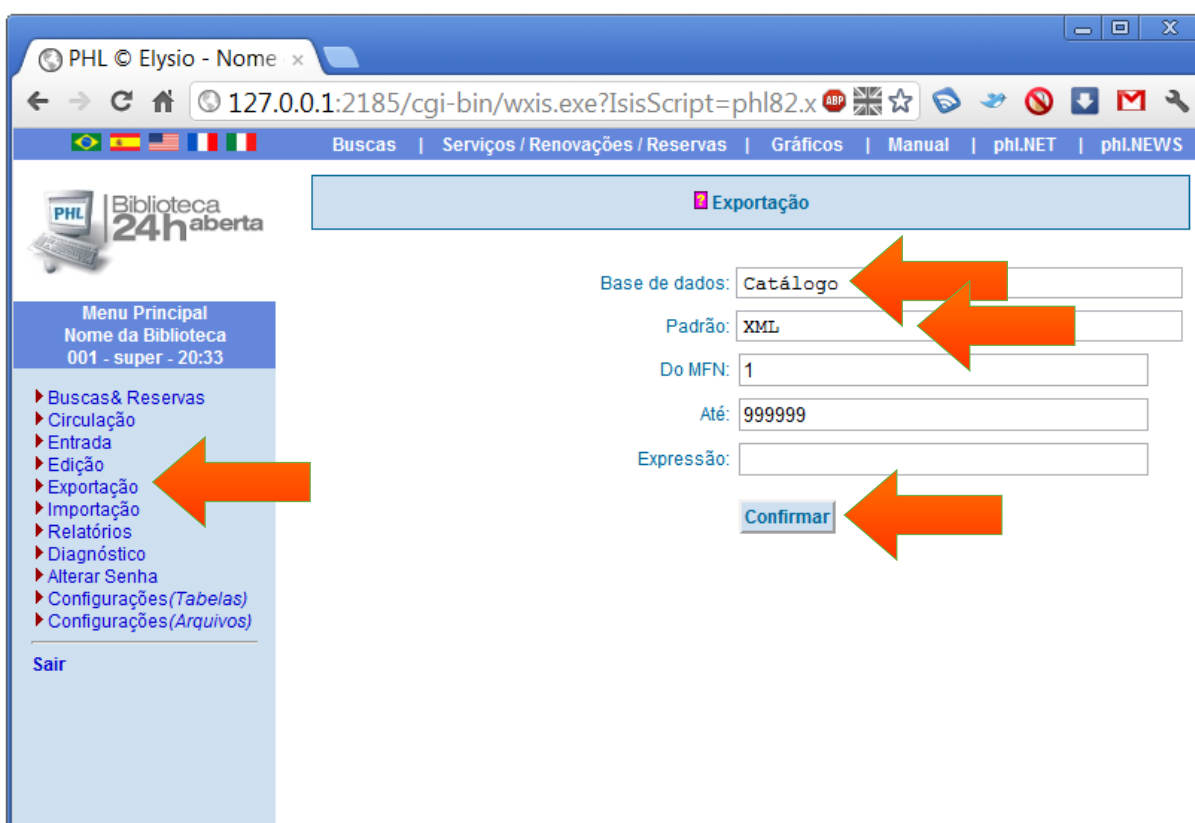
PHL © Elysio - Nome ×

127.0.0.1:2185/cgi-bin/wxis.exe?IsisScript=phl82.x

Buscas | Serviços / Renovações / Reservas | Gráficos | Manual | phl.NET | phl.NEWS

PHL Biblioteca 24h aberta

Exportação

Base de dados: Catálogo

Padrão: XML

Do MFN: 1

Até: 999999

Expressão:

Confirmar

Menu Principal
Nome da Biblioteca
001 - super - 20:33

Buscas& Reservas
Circulação
Entrada
Edição
Exportação
Importação
Relatórios
Diagnóstico
Alterar Senha
Configurações(Tabelas)
Configurações(Arquivos)

Sair